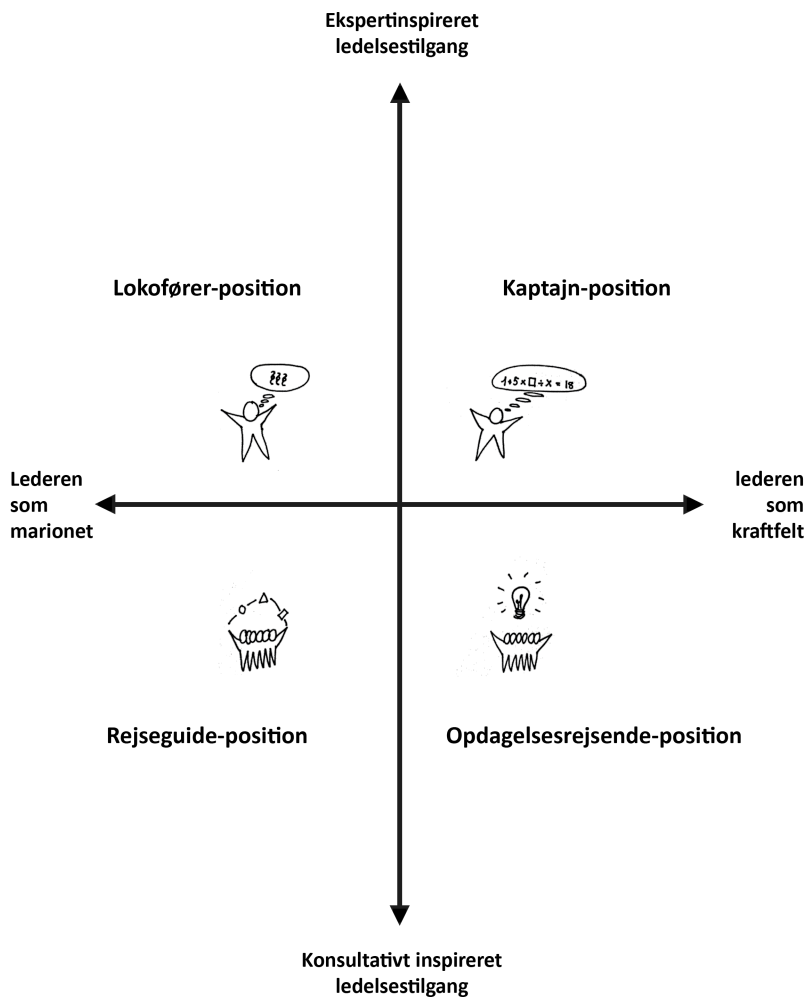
Ekspertinspireret ledelsestilgang

Lokofører-position

Kaptajn-position

$1+5\times\square+X=18$

Lederen som marionet

lederen som kraftfelt

Rejseguide-position

Opdagelsesrejsende-position

Konsultativt inspireret ledelsestilgang